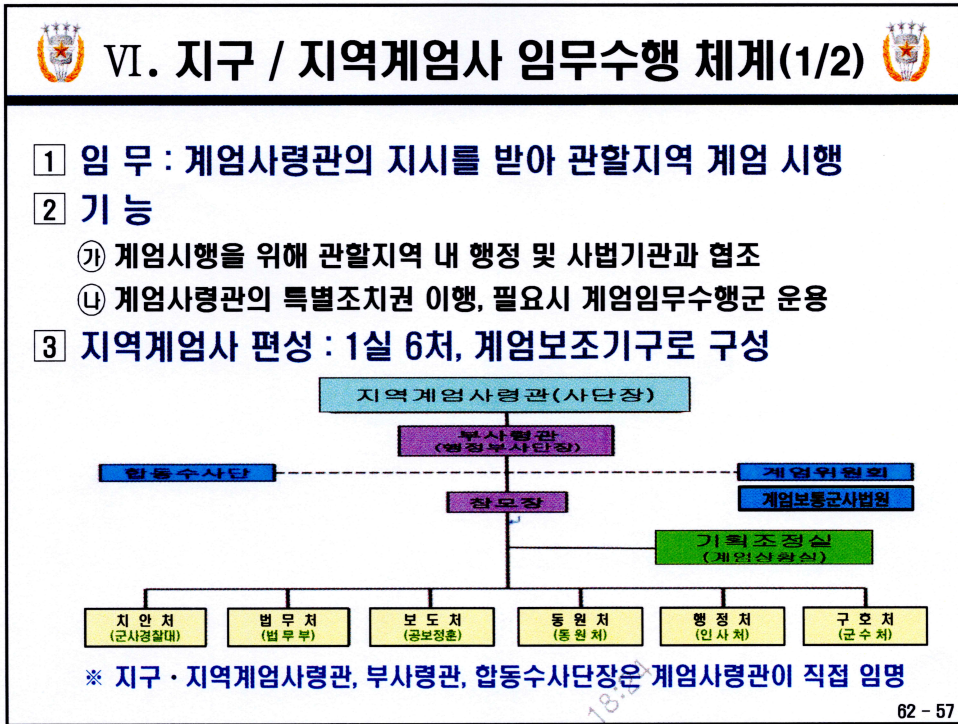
Ⅵ. 지구 / 지역계엄사 임무수행 체계(1/2)

1 임 무 : 계엄사령관의 지시를 받아 관할지역 계엄 시행

2 기 능

㉮ 계엄시행을 위해 관할지역 내 행정 및 사법기관과 협조

㉯ 계엄사령관의 특별조치권 이행, 필요시 계엄임무수행군 운용

3 지역계엄사 편성 : 1실 6처, 계엄보조기구로 구성

지역계엄사령관(사단장)

부사령관
(행정부사단장)

합동수사단

계엄위원회

계엄보통군사법원

참모장

기획조정실
(계엄상황실)

치 안 처
(군사경찰대)

법 무 처
(법 무 부)

보 도 처
(공보정훈)

동 원 처
(동 원 처)

행 정 처
(인 사 처)

구 호 처
(군 수 처)

※ 지구 · 지역계엄사령관, 부사령관, 합동수사단장은 계엄사령관이 직접 임명

62 - 57